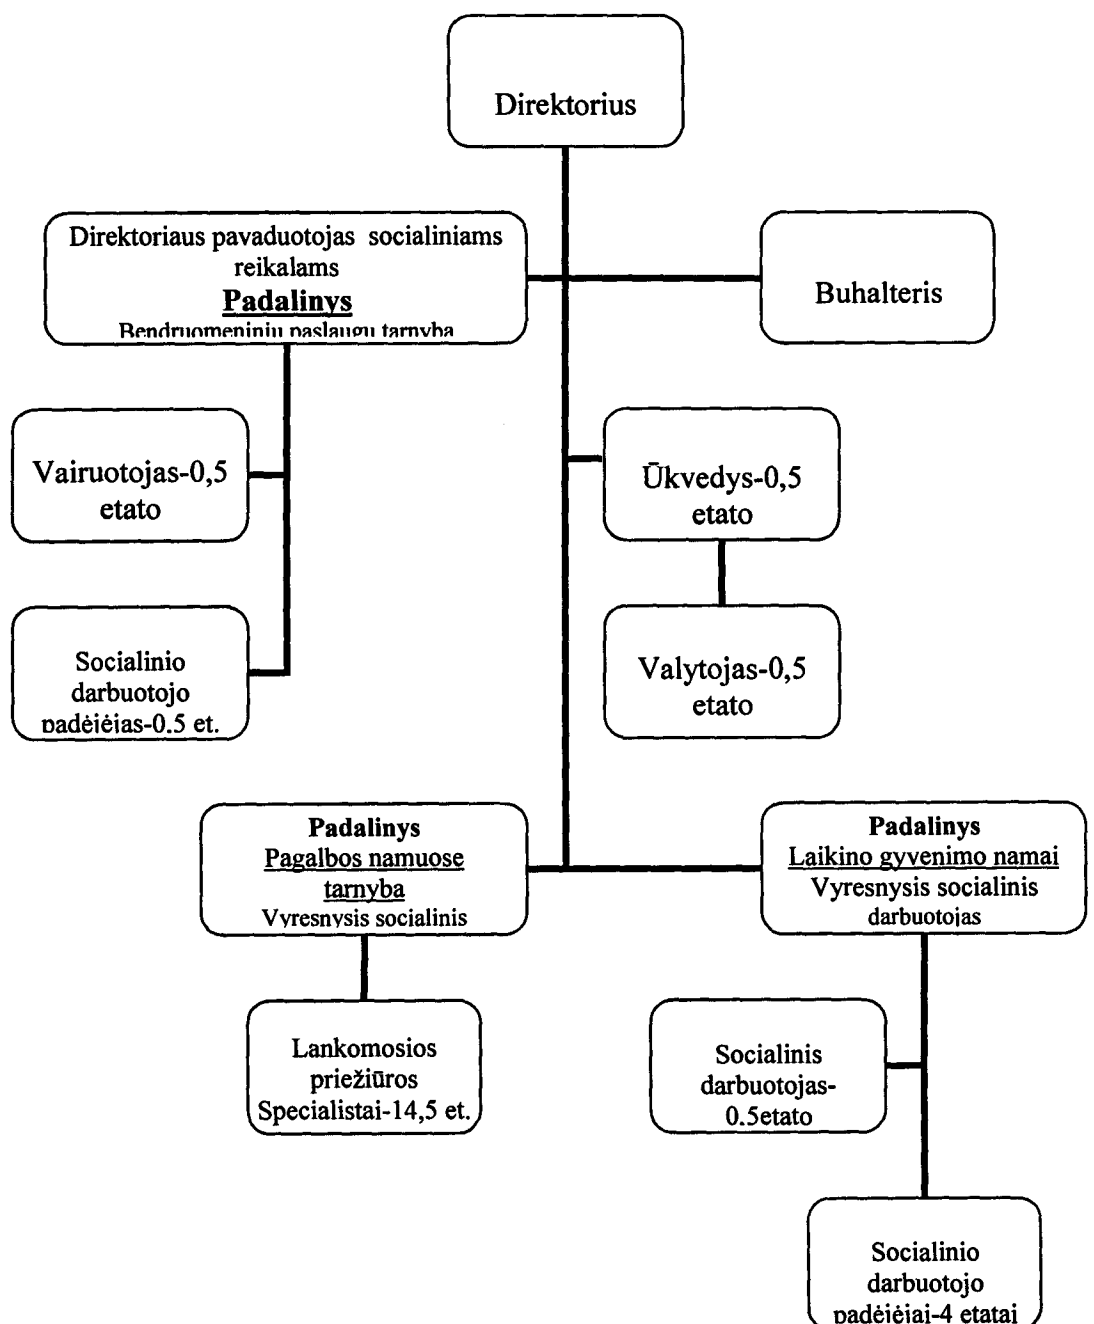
Direktorius

Direktoriaus pavaduotojas socialiniams reikalams
Padalinys
Bendruomeninių paslaugų tarnyba

Buhalteris

Vairuotojas-0,5 etato

Ūkvedys-0,5 etato

Socialinio darbuotojo padėjėjas-0.5 et.

Valytojas-0,5 etato

Padalinys
Pagalbos namuose tarnyba
Vyresnysis socialinis

Padalinys
Laikino gyvenimo namai
Vyresnysis socialinis darbuotojas

Lankomosios priežiūros Specialistai-14,5 et.

Socialinis darbuotojas-0.5etato

Socialinio darbuotojo padėjėjai-4 etatai